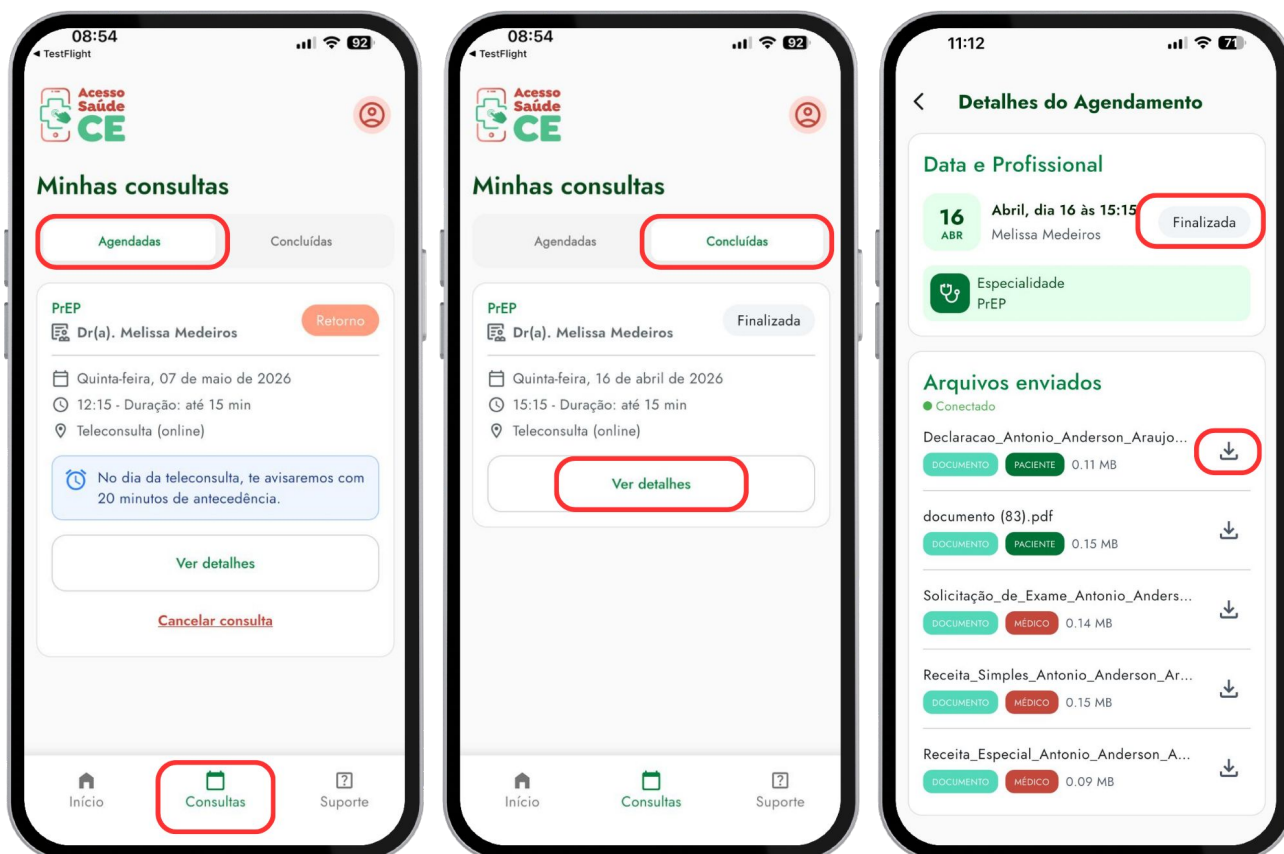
08:54
◀ TestFlight
92

Acesso
Saúde
CE

Minhas consultas

Agendadas
Concluídas

PrEP
Dr(a). Melissa Medeiros
Retorno

Quinta-feira, 07 de maio de 2026
12:15 - Duração: até 15 min
Teleconsulta (online)

No dia da teleconsulta, te avisaremos com 20 minutos de antecedência.

Ver detalhes

Cancelar consulta

Início
Consultas
Suporte

08:54
◀ TestFlight
92

Acesso
Saúde
CE

Minhas consultas

Agendadas
Concluídas

PrEP
Dr(a). Melissa Medeiros
Finalizada

Quinta-feira, 16 de abril de 2026
15:15 - Duração: até 15 min
Teleconsulta (online)

Ver detalhes

Início
Consultas
Suporte

11:12
71

Detalhes do Agendamento

Data e Profissional

16
ABR
Abril, dia 16 às 15:15
Melissa Medeiros
Finalizada

Especialidade
PrEP

Arquivos enviados
Conectado

Declaracao_Antonio_Anderson_Araujo...
DOCUMENTO PACIENTE 0.11 MB

documento (83).pdf
DOCUMENTO PACIENTE 0.15 MB

Solicitação_de_Exame_Antonio_Anders...
DOCUMENTO MÉDICO 0.14 MB

Receita_Simples_Antonio_Anderson_Ar...
DOCUMENTO MÉDICO 0.15 MB

Receita_Especial_Antonio_Anderson_A...
DOCUMENTO MÉDICO 0.09 MB